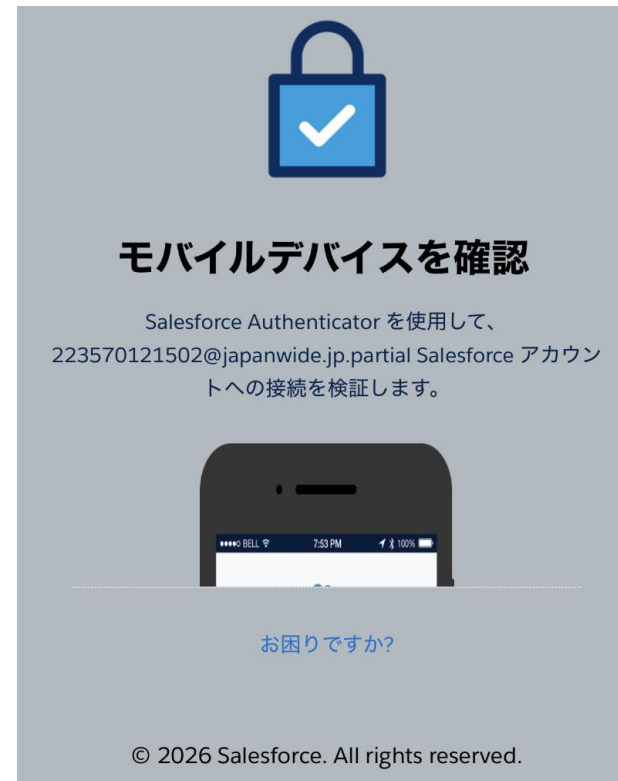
モバイルデバイスを確認

Salesforce Authenticator を使用して、223570121502@japanwide.jp.partial Salesforce アカウントへの接続を検証します。

●●●●○ BELL 7:53 PM 100%

お困りですか?

© 2026 Salesforce. All rights reserved.